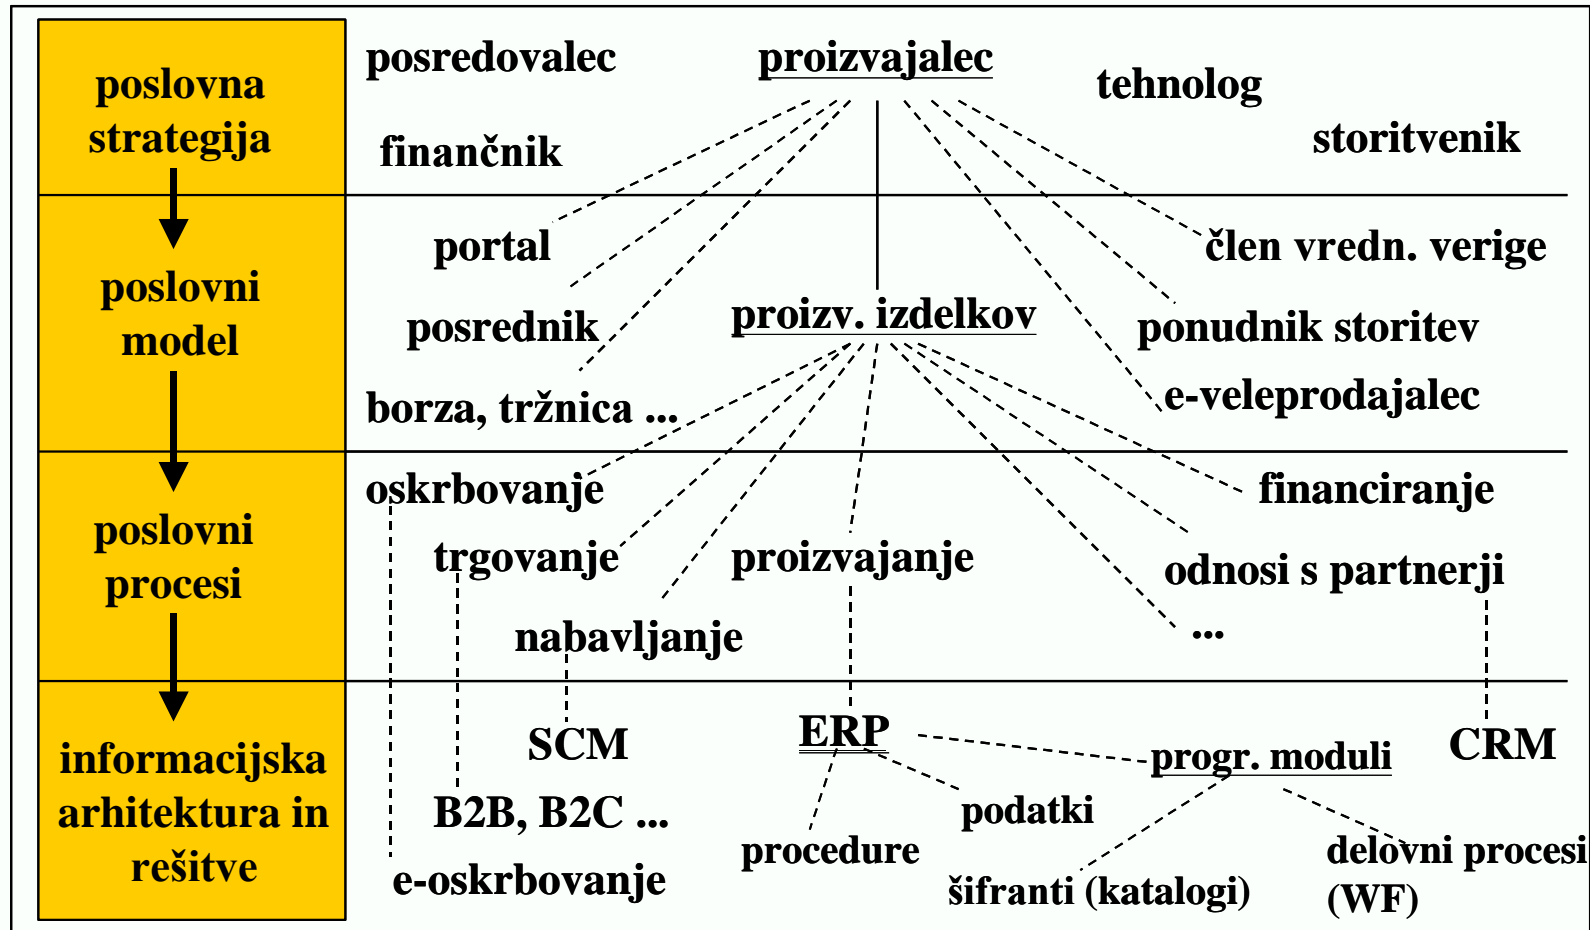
poslovna strategija

posredovalec

proizvajalec

tehnolog

finančnik

storitvenik

poslovni model

portal

član vredn. verige

posrednik

proizv. izdelkov

ponudnik storitev

borza, tržnica ...

e-veleprodajalec

poslovni procesi

oskrbovanje

financiranje

trgovanje

proizvajanje

odnosi s partnerji

nabavljanje

...

informacijska arhitektura in rešitve

SCM

ERP

progr. moduli

CRM

B2B, B2C ...

podatki

procedure

delovni procesi (WF)

e-oskrbovanje

šifranti (katalogi)